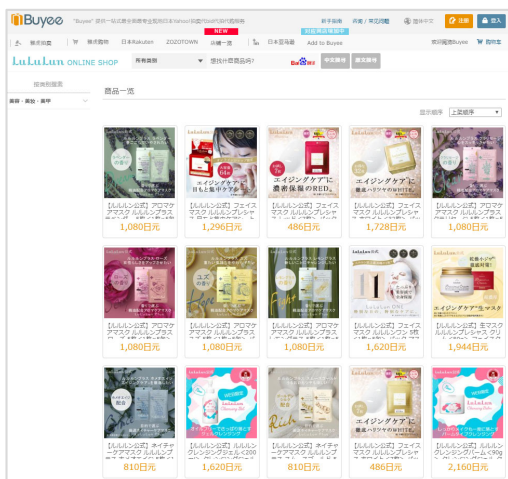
Buyee "Buyee" 提供一站式購物服務 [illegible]

新手指南 | 客服 / 常見問題 | 繁體中文 | 註冊 | 登入

NEW

樂天拍賣 | 樂天市場 | 日本Rakuten | ZOZOTOWN | 店鋪一覧 | 日本亞馬遜 | Add to Buyee | 瀏覽過的Buyee | 購物車

LuLuLun ONLINE SHOP | 所有類別 | 您在找什麼商品呢？ | 中文搜尋 | 日文搜尋

按商品類別

美容・美妝・香水

商品一览

显示順序 | 上架順序

【ルルルン公式】アロマケアマスク ルルルンプラス 1,080日元
【ルルルン公式】フェイスマスク ルルルンプレシャス 1,296日元
【ルルルン公式】フェイスマスク ルルルンプレシャス 486日元
【ルルルン公式】フェイスマスク ルルルンプレシャス 1,728日元
【ルルルン公式】アロマケアマスク ルルルンプラス 1,080日元

【ルルルン公式】アロマケアマスク ルルルンプラス 1,080日元
【ルルルン公式】アロマケアマスク ルルルンプラス 1,080日元
【ルルルン公式】アロマケアマスク ルルルンプラス 1,080日元
【ルルルン公式】フェイスマスク ルルルンワン 1,620日元
【ルルルン公式】生マスク ルルルンプレシャス 1,944日元

【ルルルン公式】ネイチャーケアマスク ルルルン 810日元
【ルルルン公式】クレンジングジェル 1,620日元
【ルルルン公式】ネイチャーケアマスク ルルルン 810日元
【ルルルン公式】フェイスマスク ルルルンプレシャス 486日元
【ルルルン公式】クレンジングバーム 2,160日元